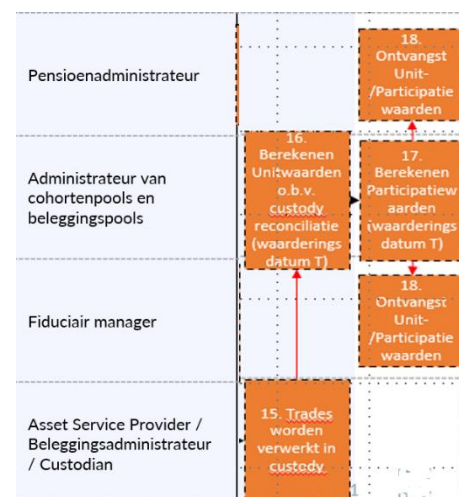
Pensioenadministrateur

18. Ontvangst Unit- /Participatie waarden

Administrateur van cohortenpools en beleggingspools

16. Berekenen Unitwaarden o.b.v. custody reconciliatie (waarderings datum T)

17. Berekenen Participatiewaarden (waarderings datum T)

Fiduciair manager

18. Ontvangst Unit- /Participatie waarden

Asset Service Provider / Beleggingsadministrateur / Custodian

15. Trades worden verwerkt in custody